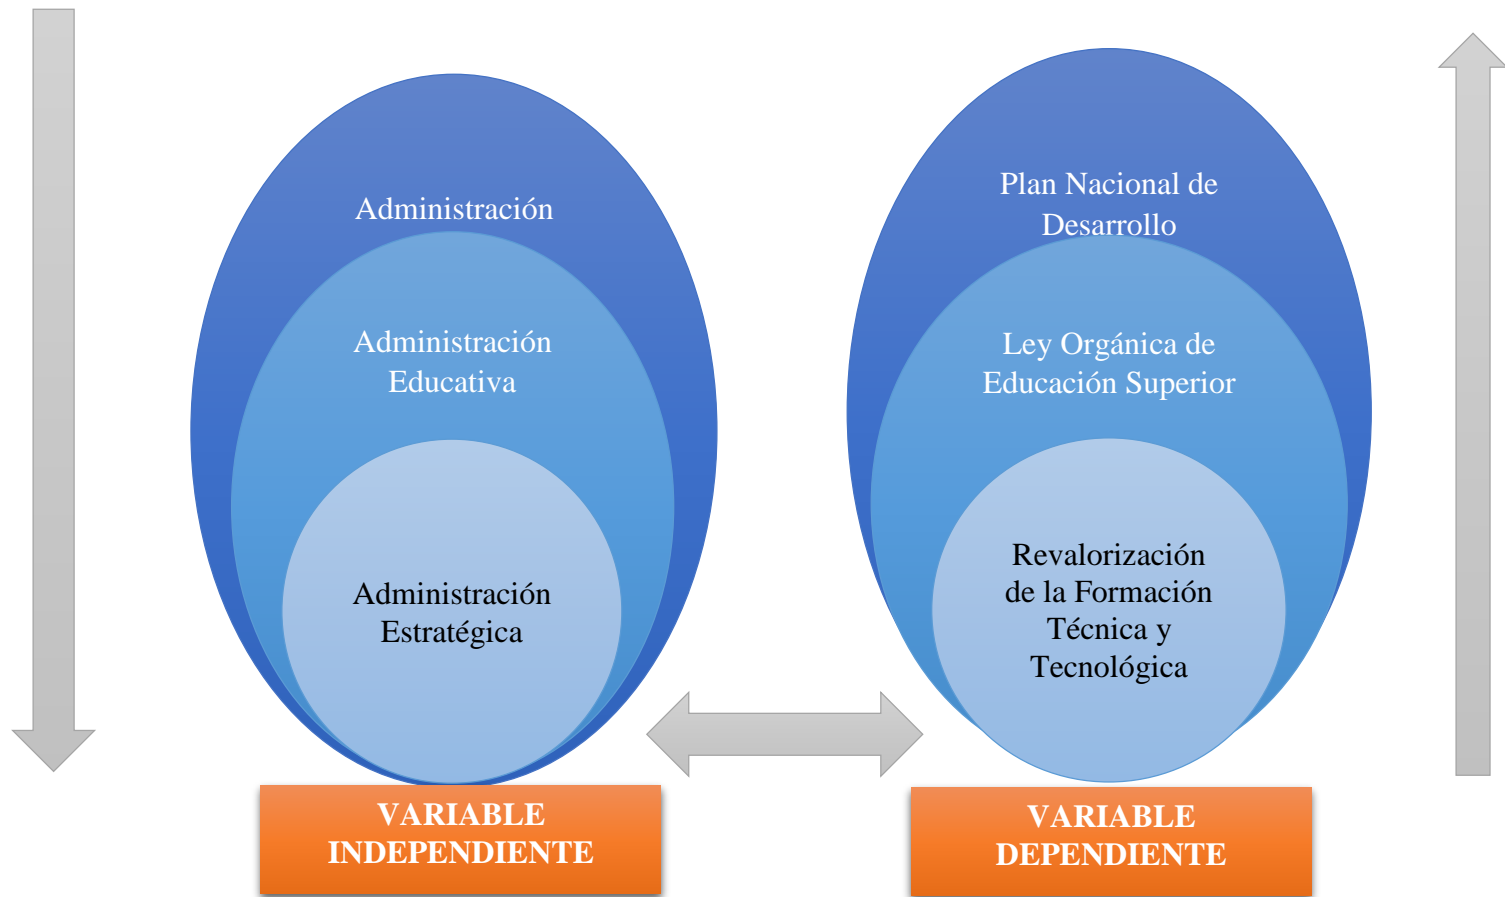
Administración

Administración Educativa

Administración Estratégica

VARIABLE INDEPENDIENTE

Plan Nacional de Desarrollo

Ley Orgánica de Educación Superior

Revalorización de la Formación Técnica y Tecnológica

VARIABLE DEPENDIENTE